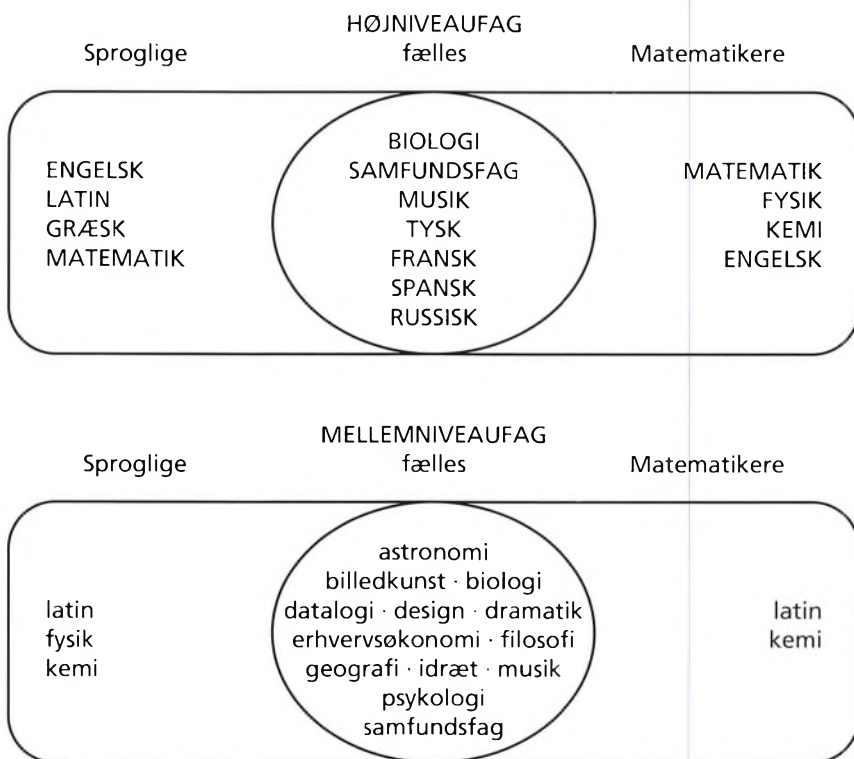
HØJNIVEAUFAG

Sproglige

fælles

Matematikere

ENGELSK
LATIN
GRÆSK
MATEMATIK

BIOLOGI
SAMFUNDSFAG
MUSIK
TYSK
FRANSK
SPANSK
RUSSISK

MATEMATIK
FYSIK
KEMI
ENGELSK

MELLEMNIVEAUFAG

Sproglige

fælles

Matematikere

latin
fysik
kemi

astronomi
billedkunst · biologi
datalogi · design · dramatik
erhvervsøkonomi · filosofi
geografi · idræt · musik
psykologi
samfundsfag

latin
kemi